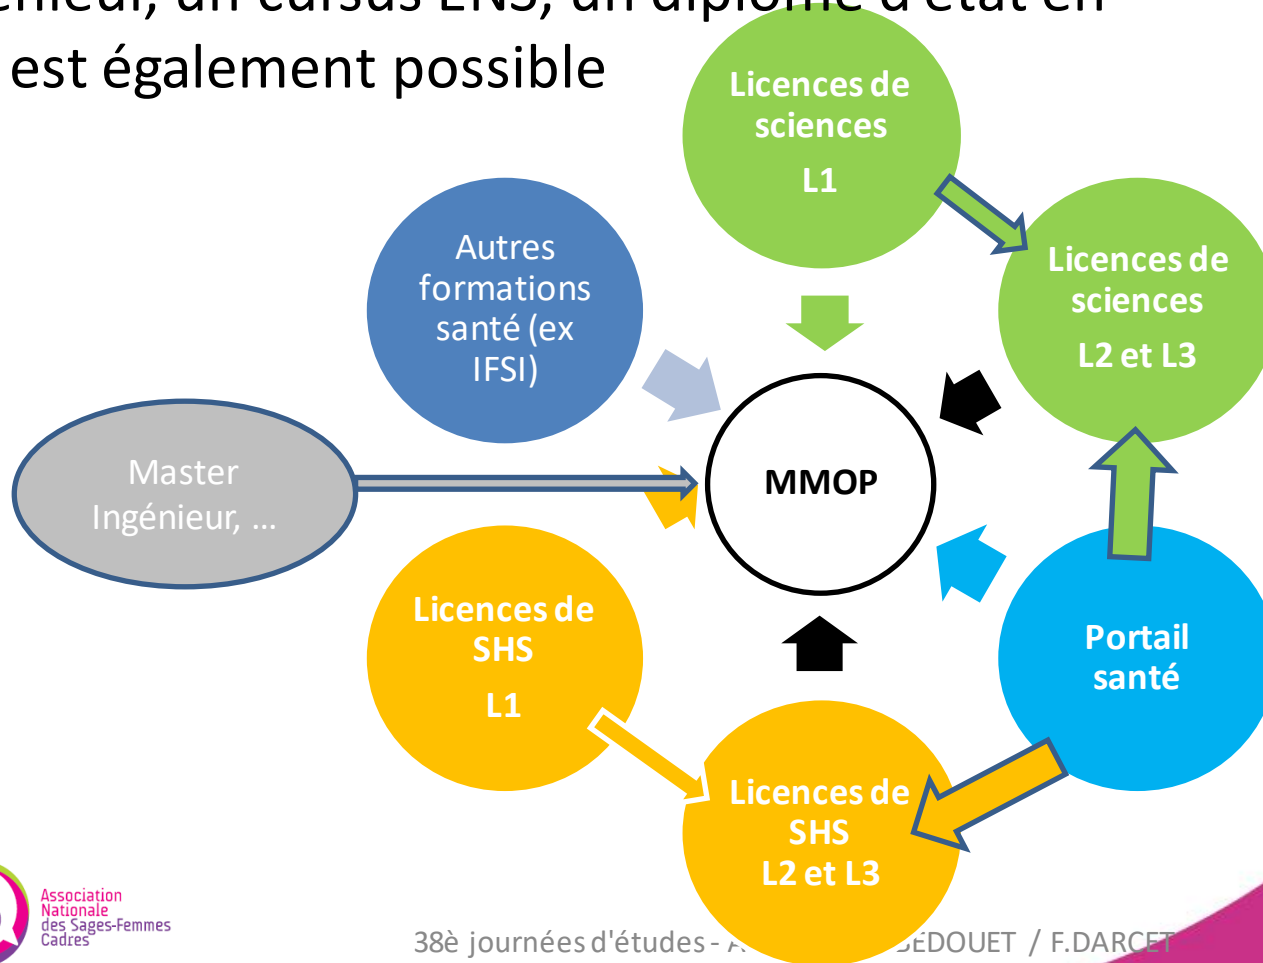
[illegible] est également possible

Licences de sciences L1

Autres formations santé (ex IFSI)

Licences de sciences L2 et L3

Master Ingénieur, …

MMOP

Licences de SHS L1

Portail santé

Licences de SHS L2 et L3

Association Nationale des Sages-Femmes Cadres

38è journées d'études - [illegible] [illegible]EDOUET / F.DARCET